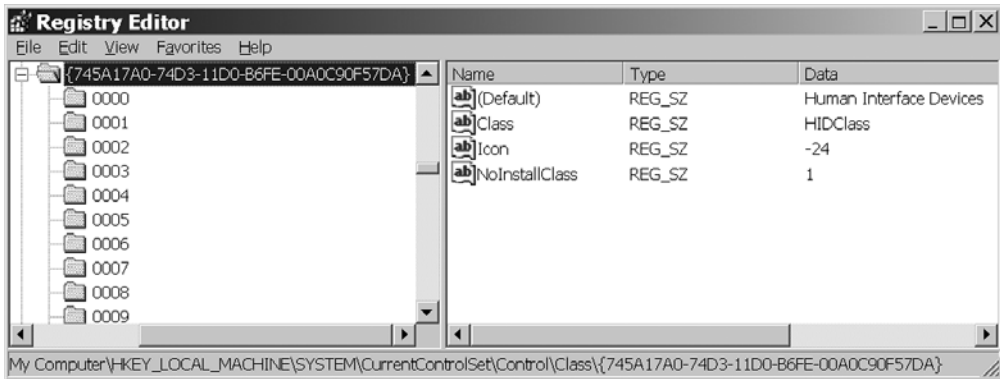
Registry Editor

File Edit View Favorites Help

{745A17A0-74D3-11D0-B6FE-00A0C90F57DA}
0000
0001
0002
0003
0004
0005
0006
0007
0008
0009

| Name | Type | Data |
|---|---|---|
| (Default) | REG_SZ | Human Interface Devices |
| Class | REG_SZ | HIDClass |
| Icon | REG_SZ | -24 |
| NoInstallClass | REG_SZ | 1 |

My Computer\HKEY_LOCAL_MACHINE\SYSTEM\CurrentControlSet\Control\Class\{745A17A0-74D3-11D0-B6FE-00A0C90F57DA}